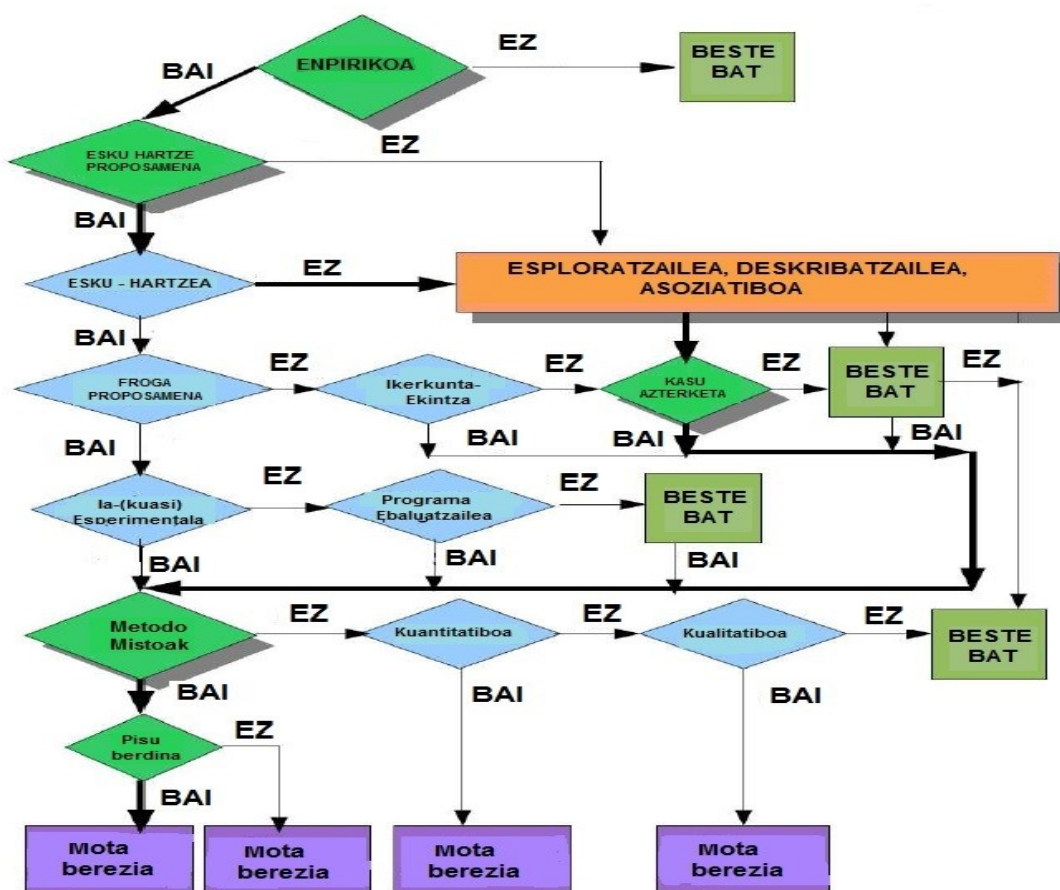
ENPIRIKOA
BAI
EZ
BESTE BAT

ESKU HARTZE PROPOSAMENA
EZ
BAI

ESKU - HARTZEA
EZ
ESPLORATZAILEA, DESKRIBATZAILEA, ASOZIATIBOA
BAI

FROGA PROPOSAMENA
EZ
Ikerkunta-Ekintza
EZ
KASU AZTERKETA
EZ
BESTE BAT
EZ
BAI
BAI
BAI
BAI

Ia-(kuasi) Esperimentala
EZ
Programa Ebaluatzailea
EZ
BESTE BAT
BAI
BAI
BAI

Metodo Mistoak
EZ
Kuantitatiboa
EZ
Kualitatiboa
EZ
BESTE BAT
BAI
BAI
BAI

Pisu berdina
EZ
BAI

Mota berezia
Mota berezia
Mota berezia
Mota berezia